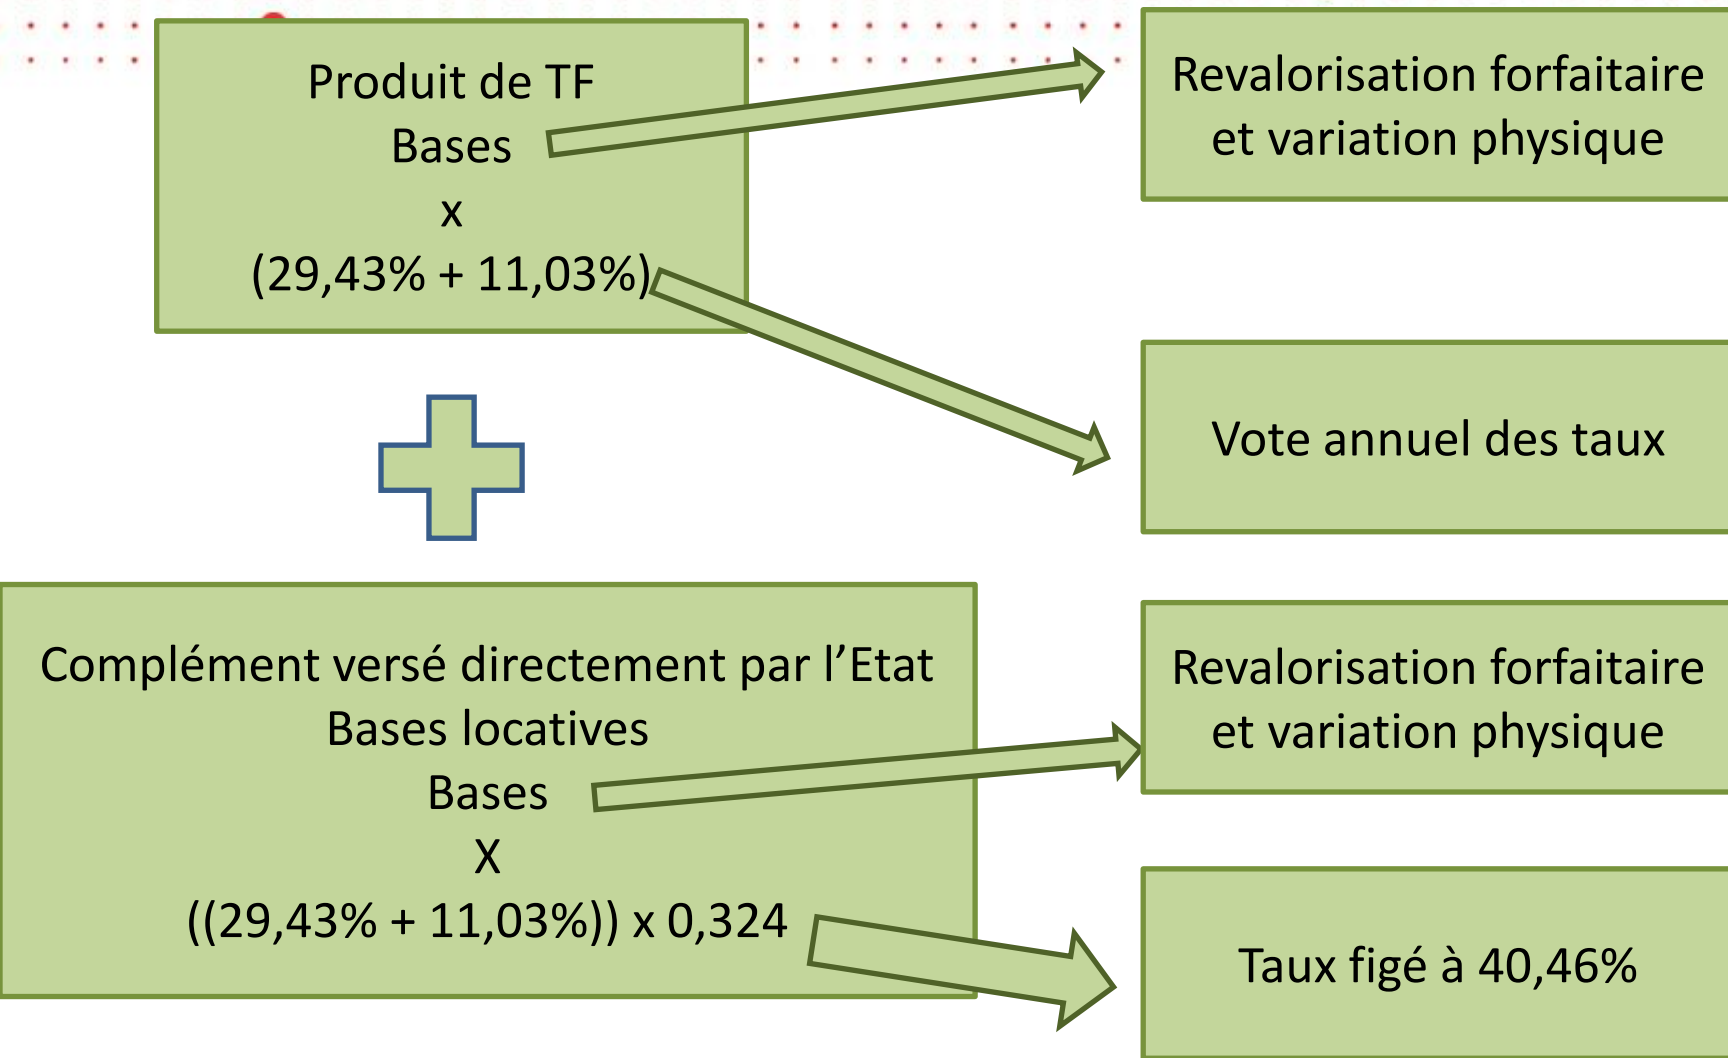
Produit de TF
Bases
x
(29,43% + 11,03%)

Revalorisation forfaitaire et variation physique

Vote annuel des taux

Complément versé directement par l’Etat
Bases locatives
Bases
X
((29,43% + 11,03%)) x 0,324

Revalorisation forfaitaire et variation physique

Taux figé à 40,46%